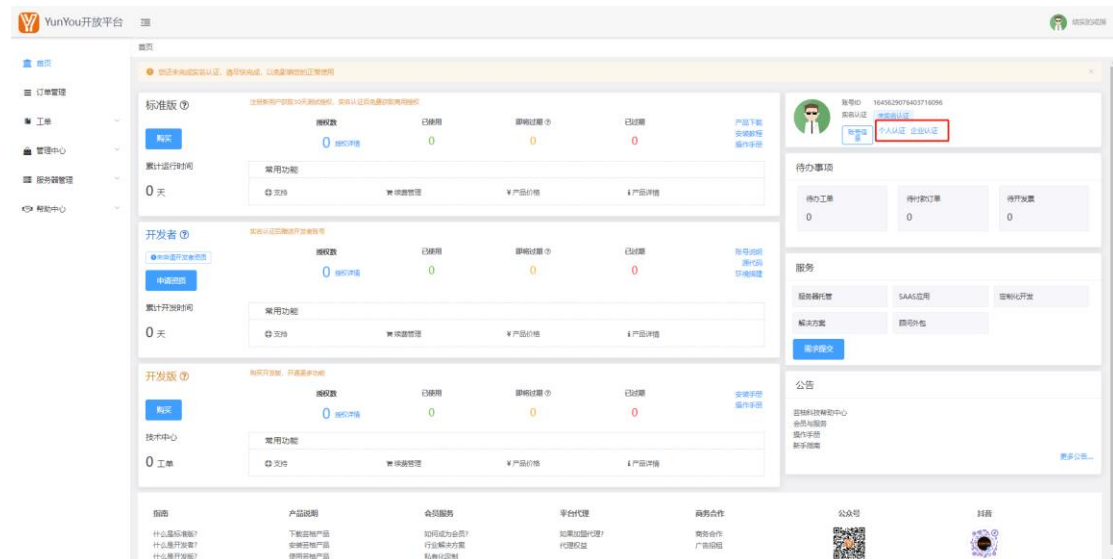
YunYou开放平台

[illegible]

首页

首页
订单管理
工单
管理中心
服务器管理
帮助中心

您还未完成实名认证，请尽快完成，以免影响您的正常使用

标准版 ⑦
注册新用户获取30天测试授权，实名认证后免费获取商用授权
购买
授权数 0 授权详情
已使用 0
即将过期 0
已过期 0
产品下载
安装教程
操作手册
累计运行时间
0 天
常用功能
支持
续费管理
产品价格
产品详情

开发者 ⑦
实名认证后晋级开发者账号
未申请开发者资质
申请资质
授权数 0 授权详情
已使用 0
即将过期 0
已过期 0
账号说明
源代码
环境搭建
累计开发时间
0 天
常用功能
支持
续费管理
产品价格
产品详情

开发版 ⑦
购买开发版，开通更多功能
购买
授权数 0 授权详情
已使用 0
即将过期 0
已过期 0
安装手册
操作手册
技术中心
0 工单
常用功能
支持
续费管理
产品价格
产品详情

账号ID 1645629076403716096
实名认证 未实名认证
账号设置
个人认证 企业认证

待办事项
待办工单 0
待付款订单 0
待开发票 0

服务
服务器托管
SAAS应用
定制化开发
解决方案
团司外包
需求提交

公告
云柚科技帮助中心
会员与服务
操作手册
新手指南
更多公告...

指南
什么是标准版?
什么是开发者?
什么是开发版?
产品说明
下载云柚产品
安装云柚产品
使用云柚产品
会员服务
如何成为会员?
行业解决方案
私有化定制
平台代理
如何加盟代理?
代理权益
商务合作
商务合作
广告招租
公众号
抖音